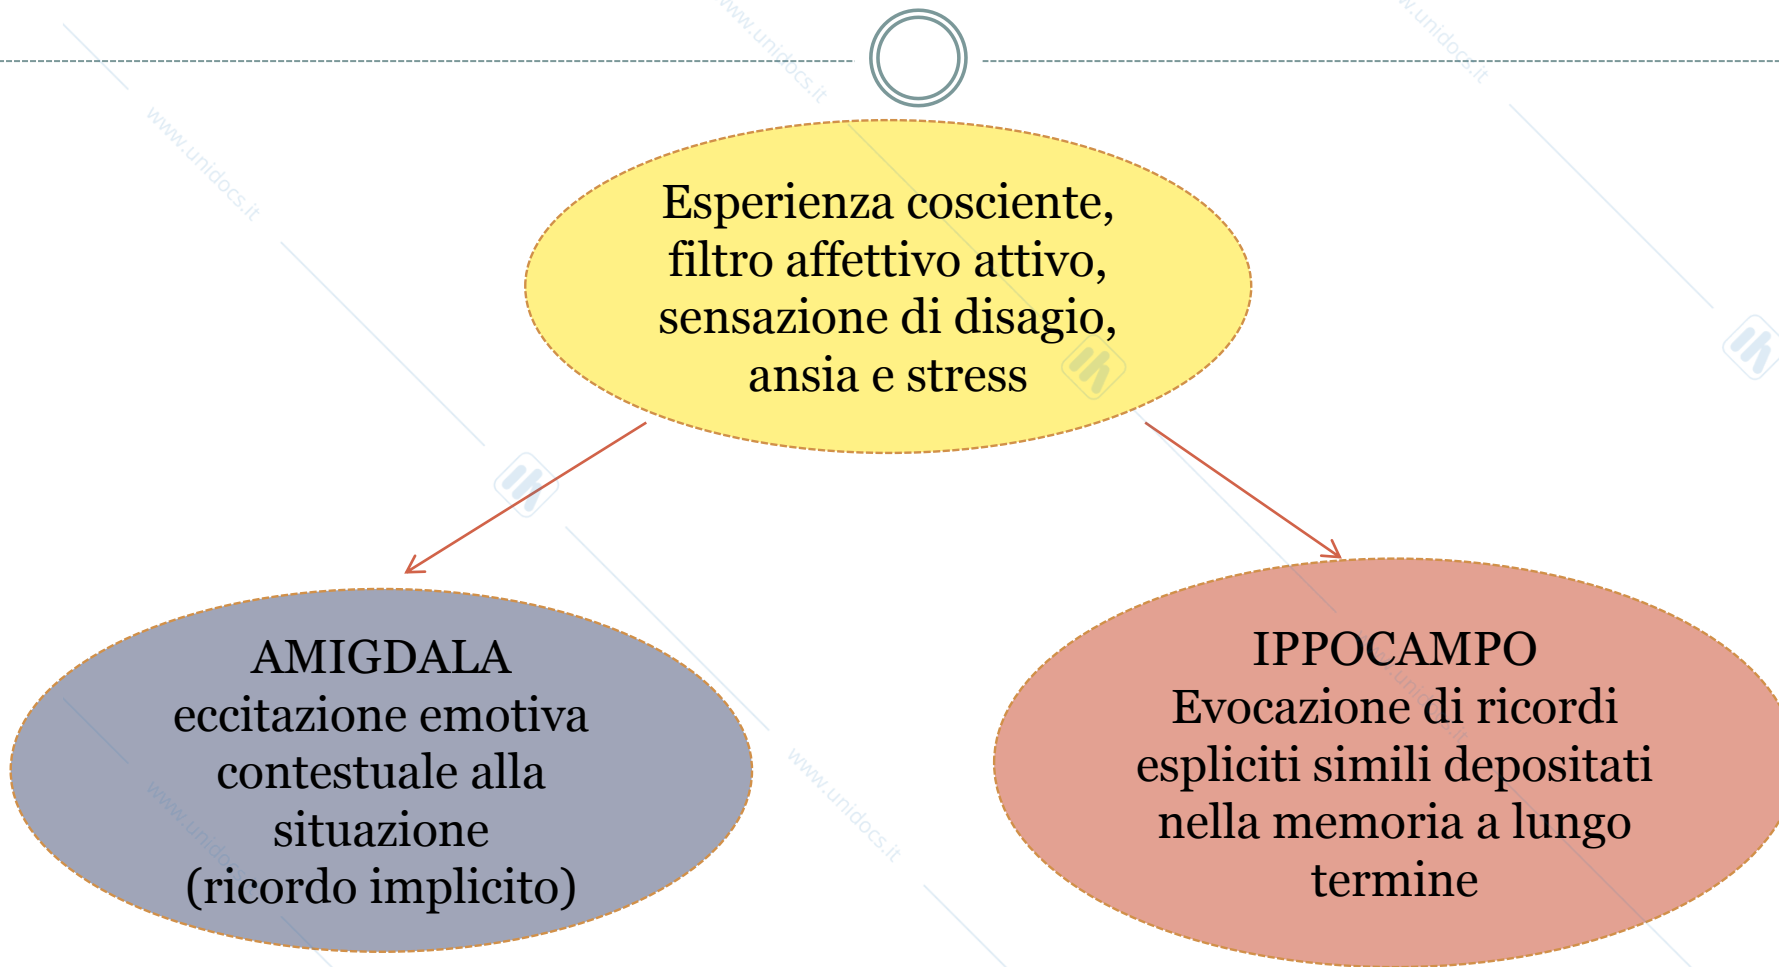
Esperienza cosciente, filtro affettivo attivo, sensazione di disagio, ansia e stress

AMIGDALA
eccitazione emotiva contestuale alla situazione
(ricordo implicito)

IPPOCAMPO
Evocazione di ricordi espliciti simili depositati nella memoria a lungo termine

www.unidocs.it